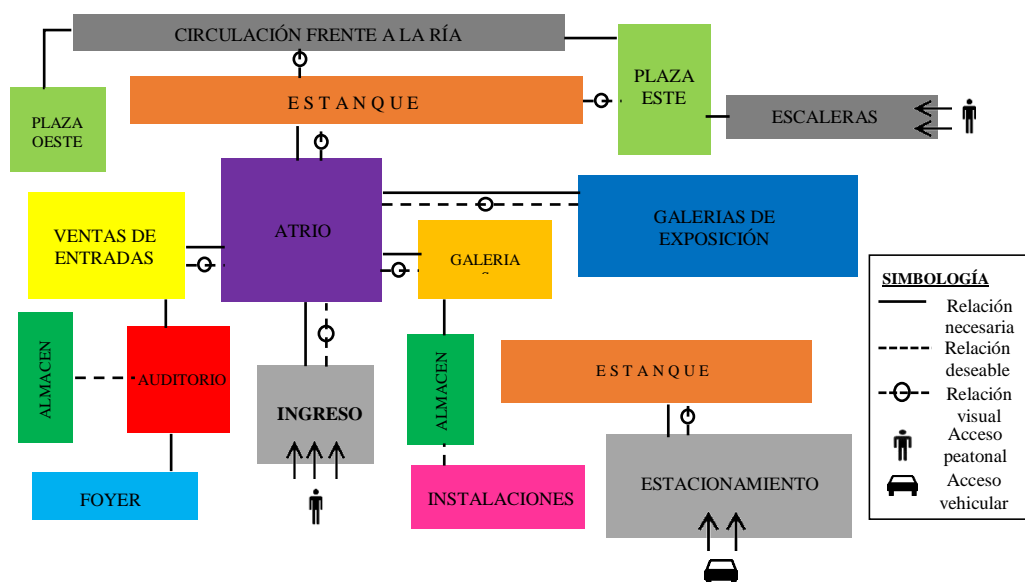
CIRCULACIÓN FRENTE A LA RÍA

PLAZA OESTE

ESTANQUE

PLAZA ESTE

ESCALERAS

VENTAS DE ENTRADAS

ATRIO

GALERIA

GALERIAS DE EXPOSICIÓN

ALMACEN

AUDITORIO

INGRESO

ALMACEN

ESTANQUE

FOYER

INSTALACIONES

ESTACIONAMIENTO

SIMBOLOGÍA
Relación necesaria
Relación deseable
Relación visual
Acceso peatonal
Acceso vehicular